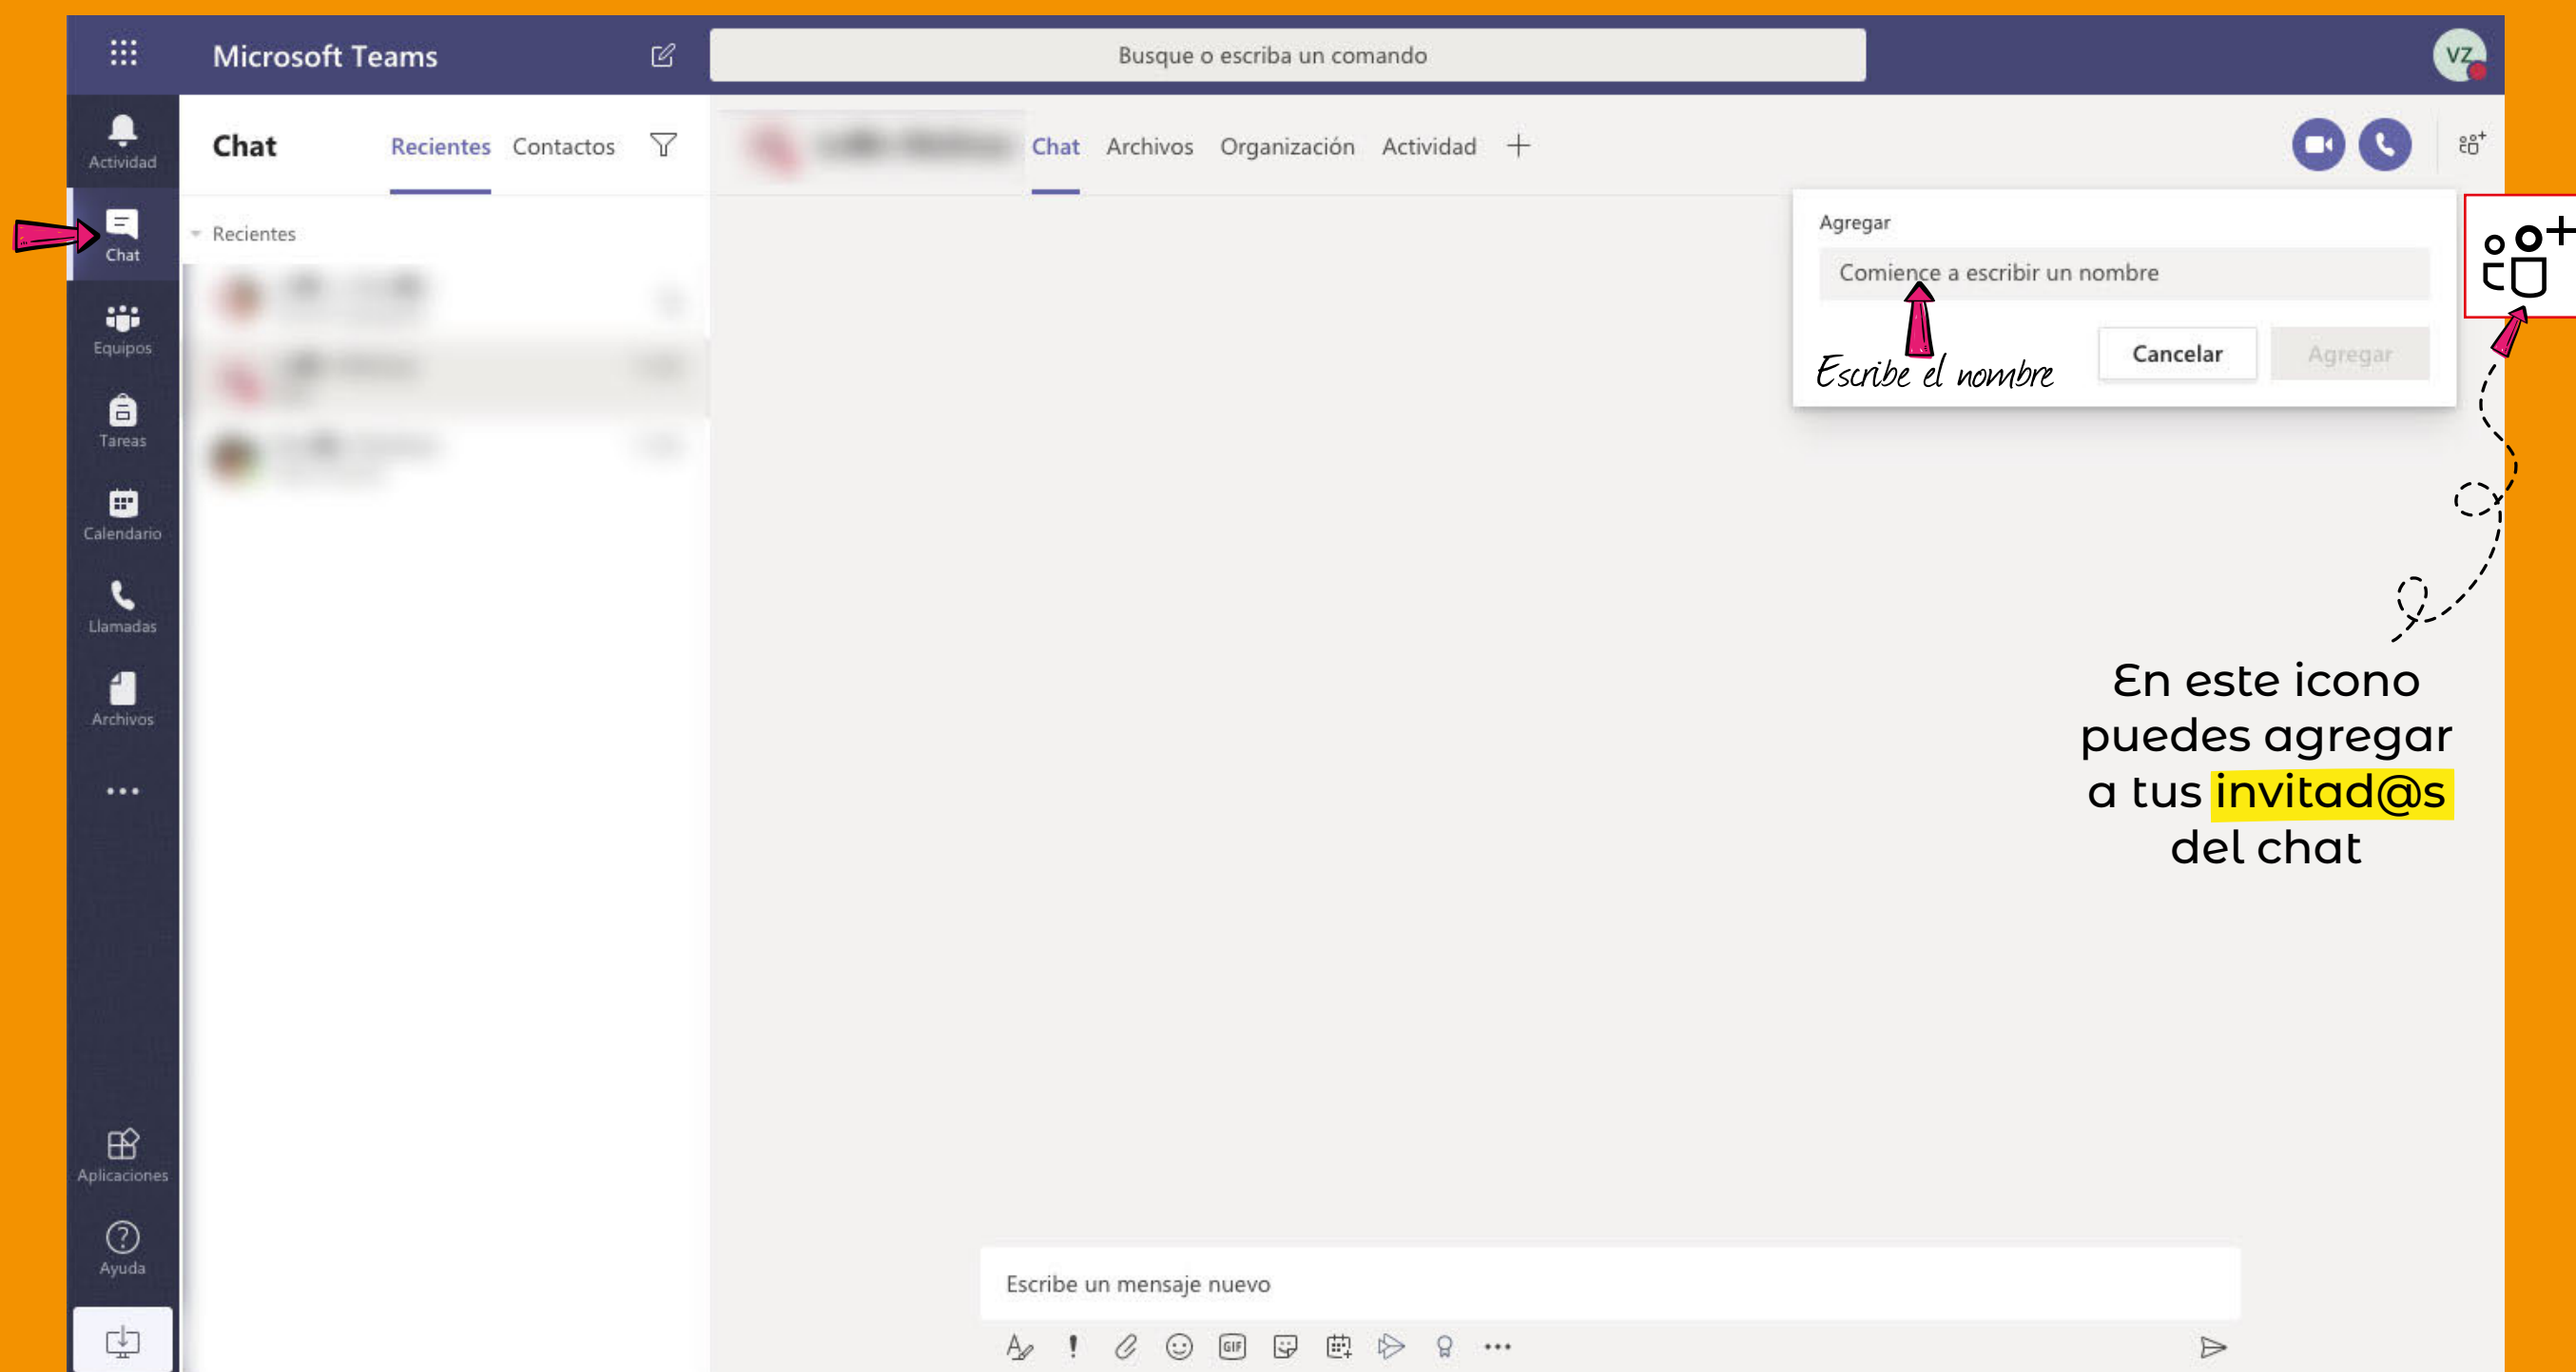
Microsoft Teams

Busque o escriba un comando

VZ

Actividad

Chat

Equipos

Tareas

Calendario

Llamadas

Archivos

...

Aplicaciones

Ayuda

Chat

Recientes

Contactos

Recientes

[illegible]

Chat

Archivos

Organización

Actividad

+

Agregar

Comience a escribir un nombre

Escribe el nombre

Cancelar

Agregar

En este icono puedes agregar a tus invitad@s del chat

Escribe un mensaje nuevo